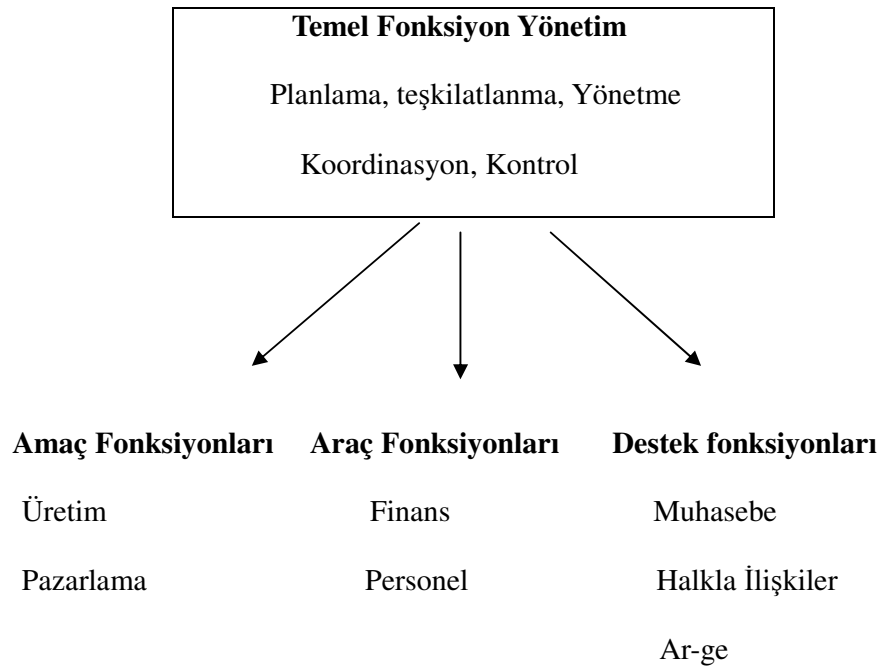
**Temel Fonksiyon Yönetim**

Planlama, teşkilatlanma, Yönetme

Koordinasyon, Kontrol

**Amaç Fonksiyonları**

Üretim

Pazarlama

**Araç Fonksiyonları**

Finans

Personel

**Destek fonksiyonları**

Muhasebe

Halkla İlişkiler

Ar-ge